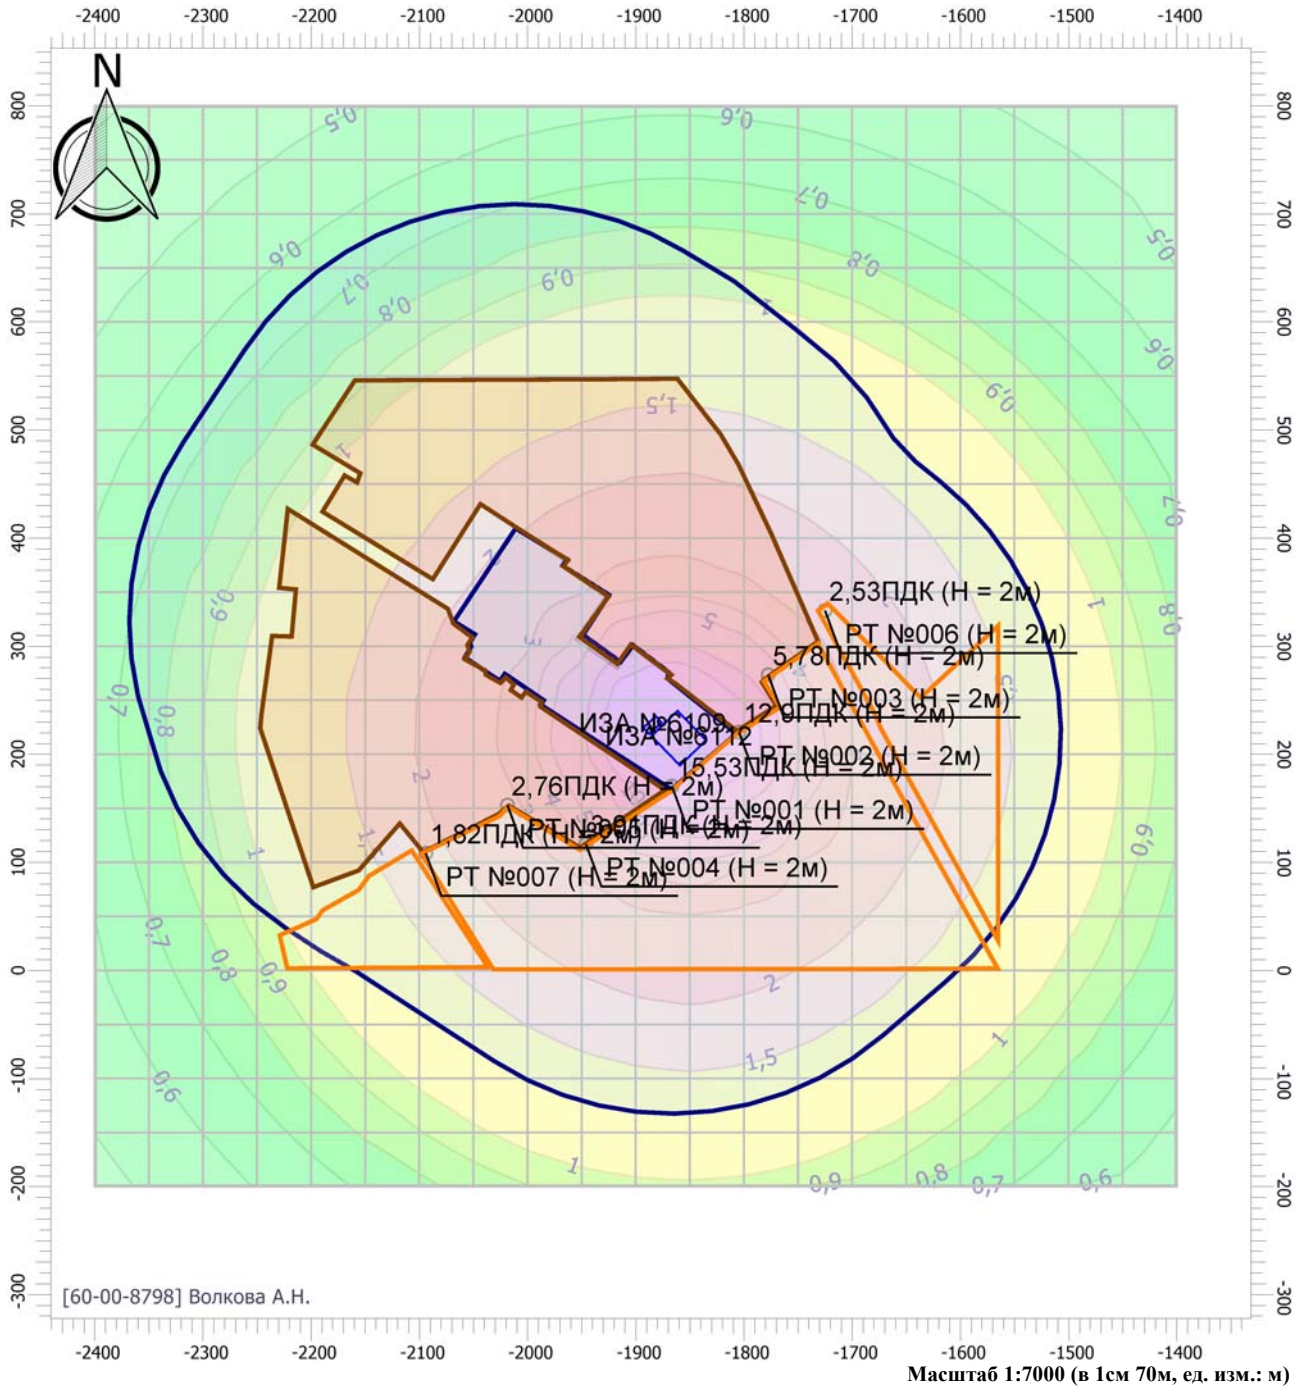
-2400 -2300 -2200 -2100 -2000 -1900 -1800 -1700 -1600 -1500 -1400

N

800
700
600
500
400
300
200
100
0
-100
-200
-300

0,5
0,6
0,7
0,8
0,9
0,5
0,6
0,7
0,8
0,9
1
1,5
2
3
4
5
0,6
0,7
0,8
0,9
0,7
0,8
0,9
1
0,7
0,8
0,9
1
1
1,5
2
1,5
1
0,6
0,9
0,8
0,7
0,6

2,53ПДК (Н = 2м)
РТ №006 (Н = 2м)
5,78ПДК (Н = 2м)
РТ №003 (Н = 2м)
12,9ПДК (Н = 2м)
ИЗА №6109
ИЗА №6112
РТ №002 (Н = 2м)
15,53ПДК (Н = 2м)
2,76ПДК (Н = 2м)
РТ №001 (Н = 2м)
1,82ПДК (Н = 2м)
РТ №005 (Н = 2м)
3,94ПДК (Н = 2м)
РТ №004 (Н = 2м)
РТ №007 (Н = 2м)

[60-00-8798] Волкова А.Н.

-2400 -2300 -2200 -2100 -2000 -1900 -1800 -1700 -1600 -1500 -1400

Масштаб 1:7000 (в 1см 70м, ед. изм.: м)